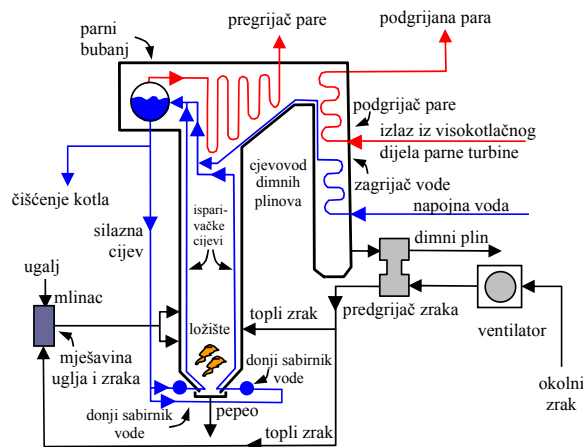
parni bubanj

pregrijač pare

podgrijana para

podgrijač pare

izlaz iz visokotlačnog dijela parne turbine

cjevovod dimnih plinova

zagrijač vode

napojna voda

čišćenje kotla

silazna cijev

isparivačke cijevi

dimni plin

ugalj

mlinac

topli zrak

predgrijač zraka

ventilator

ložište

mješavina uglja i zraka

donji sabirnik vode

donji sabirnik vode

pepeo

okolni zrak

topli zrak